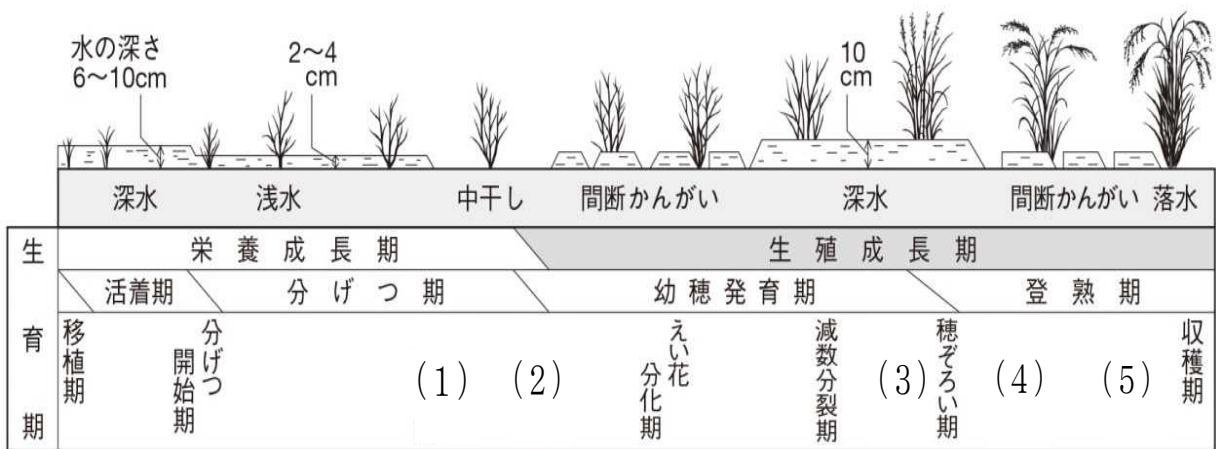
水の深さ
6〜10cm

2〜4
cm

10
cm

深水　浅水　中干し　間断かんがい　深水　間断かんがい　落水

生育期

栄養成長期　生殖成長期

活着期　分げつ期　幼穂発育期　登熟期

移植期　分げつ開始期　(1)　(2)　えい花分化期　減数分裂期　(3)　穂ぞろい期　(4)　(5)　収穫期